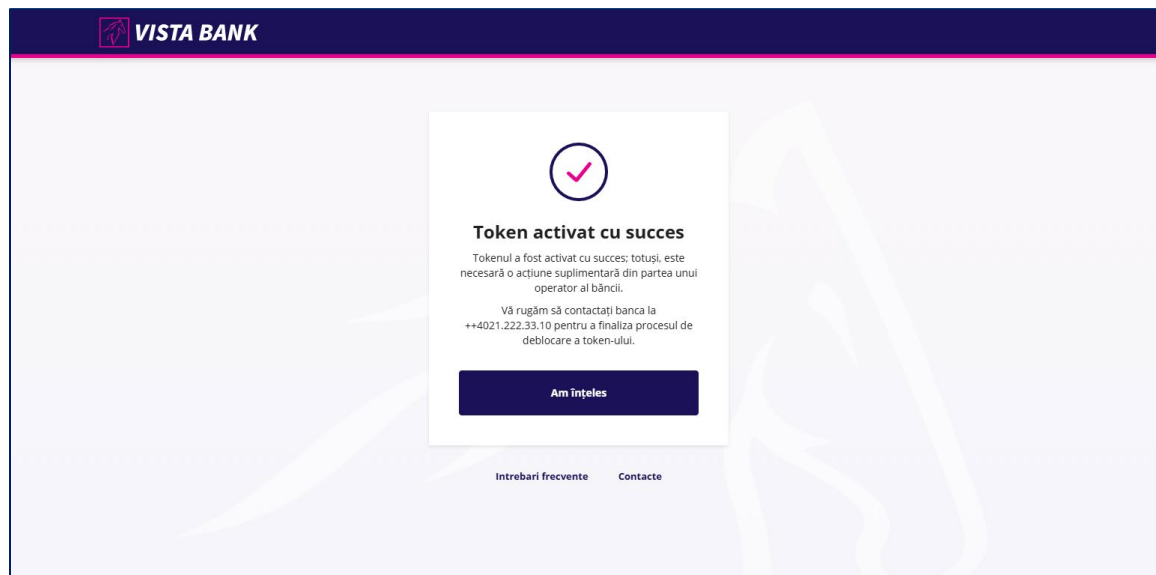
VISTA BANK

Token activat cu succes

Tokenul a fost activat cu succes; totuși, este necesară o acțiune suplimentară din partea unui operator al băncii.

Vă rugăm să contactați banca la ++4021.222.33.10 pentru a finaliza procesul de deblocare a token-ului.

Am înțeles

Intrebari frecvente Contacte